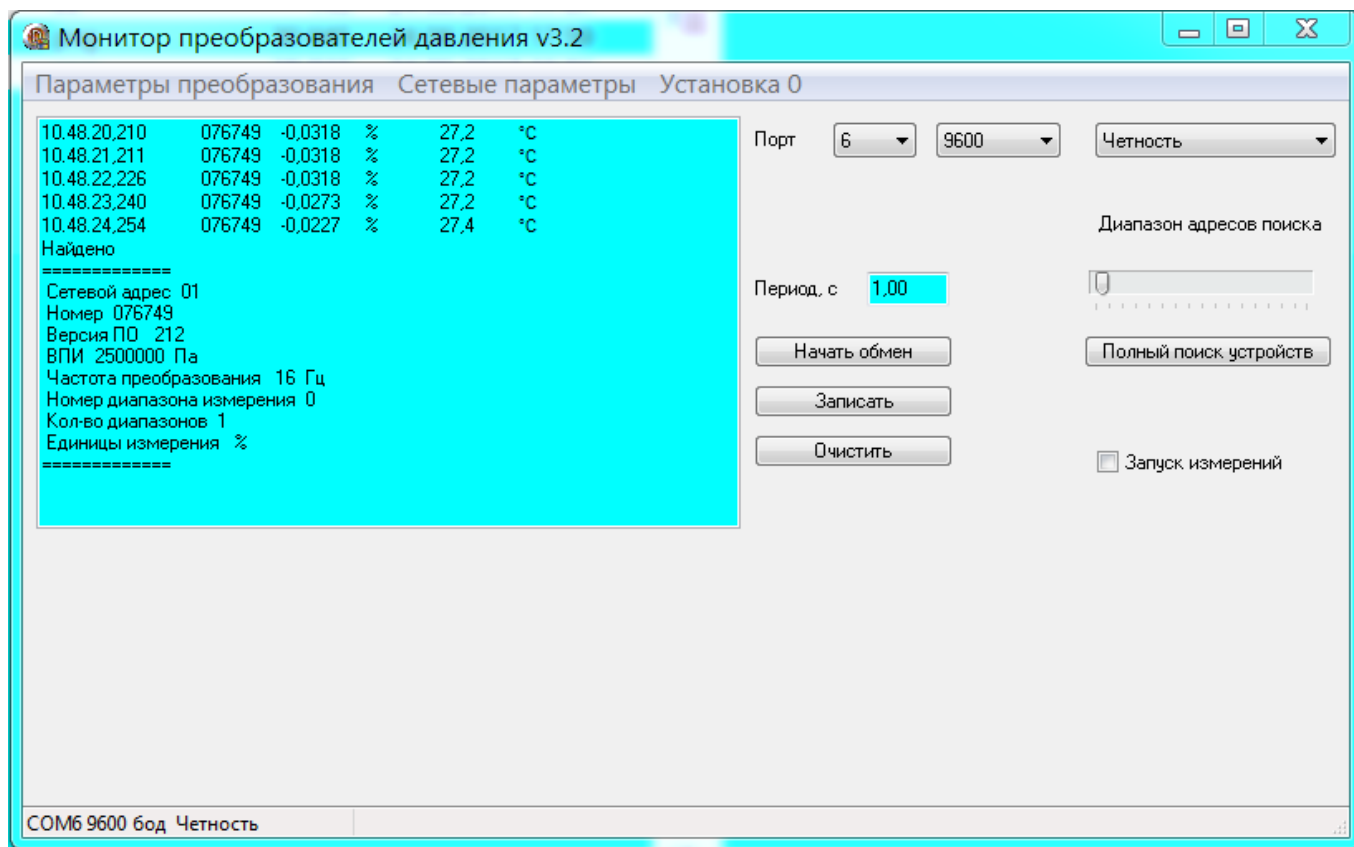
Монитор преобразователей давления v3.2

Параметры преобразования Сетевые параметры Установка 0

10.48.20,210 076749 -0,0318 % 27,2 °C
10.48.21,211 076749 -0,0318 % 27,2 °C
10.48.22,226 076749 -0,0318 % 27,2 °C
10.48.23,240 076749 -0,0273 % 27,2 °C
10.48.24,254 076749 -0,0227 % 27,4 °C
Найдено
=============
Сетевой адрес 01
Номер 076749
Версия ПО 212
ВПИ 2500000 Па
Частота преобразования 16 Гц
Номер диапазона измерения 0
Кол-во диапазонов 1
Единицы измерения %
=============

Порт 6 9600 Четность

Диапазон адресов поиска

Период, с 1,00

Начать обмен

Полный поиск устройств

Записать

Очистить

Запуск измерений

COM6 9600 бод Четность